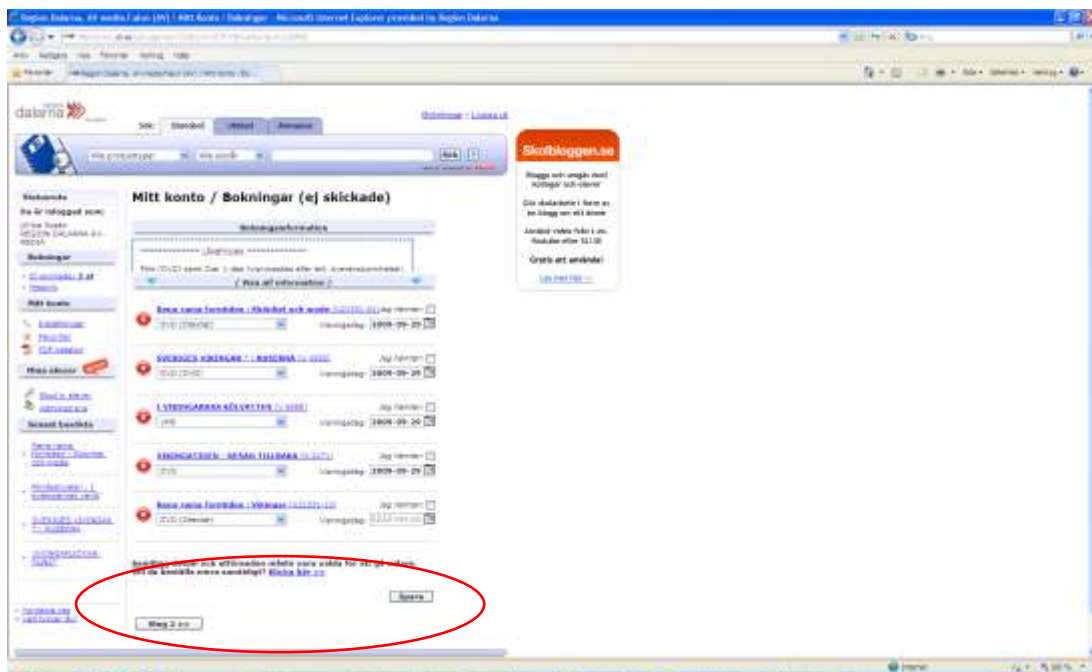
Region Dalarna, AV-media Falun (AV) | Mitt Konto / Bokningar - Microsoft Internet Explorer provided by Region Dalarna

Arkiv Redigera Visa Favoriter Verktyg Hjälp

Favoriter Region Dalarna, AV-media Falun (AV) | Mitt konto / Bo...

dalarna

Sök: Standard Utökad Avancerad

Bokningar - Logga ut

Alla produkttyper Alla ämnen Sök

Mitt konto / Bokningar (ej skickade)

Skolbloggen.se

Blogga och umgås med kollegor och elever

Gör skolarbete i form av en blogg om ett ämne

Använd video från t.ex. Youtube eller SLI.SE

Gratis att använda!

Läs mer här >>

Bokningsinformation

************* Läsanvisning *************

Film/DVD samt Del 1 där Visningsdag eller ett ...

[ Visa all information ]

Mitt konto

Du är inloggad som:

Bokningar

Mitt konto

Mina sidor

Senast besökta

Bara vanlig livsnödsmedel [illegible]
DVD (Dokumentär)
Visningsdag: 2009-09-29

SVERIGES VIKINGAR * : BIRKENA
DVD (DVD)
Visningsdag: 2009-09-29

I VIKINGARNAS KÖLVATTEN
VHS
Visningsdag: 2009-09-29

VIKINGATIDEN - RESAN TILLBAKA
DVD
Visningsdag: 2009-09-29

Bara vanlig livsnödsmedel : Vikingar
DVD (Dansk)
Visningsdag: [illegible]

Jag hämtar

Bokningar måste och aktiveras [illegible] för att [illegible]
Vill du beställa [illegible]? Klicka här >>

Spara

Steg 2 >>

Internet